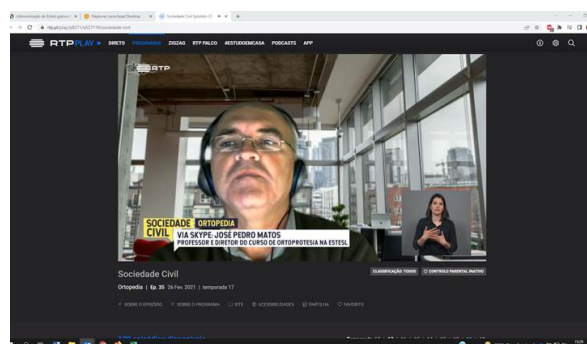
RTP PLAY  DIRETO  PROGRAMAS  ZIGZAG  RTP PALCO  #ESTUDOEMCASA  PODCASTS  APP

RTP

SOCIEDADE CIVIL  ORTOPEDIA
VIA SKYPE: JOSÉ PEDRO MATOS
PROFESSOR E DIRETOR DO CURSO DE ORTOPROTESIA NA ESTESL

Sociedade Civil
Ortopedia | Ep. 35  26 Fev. 2021 | temporada 17

CLASSIFICAÇÃO: TODOS  CONTROLO PARENTAL INATIVO

SOBRE O EPISÓDIO  SOBRE O PROGRAMA  SITE  ACESSIBILIDADES  PARTILHA  FAVORITO